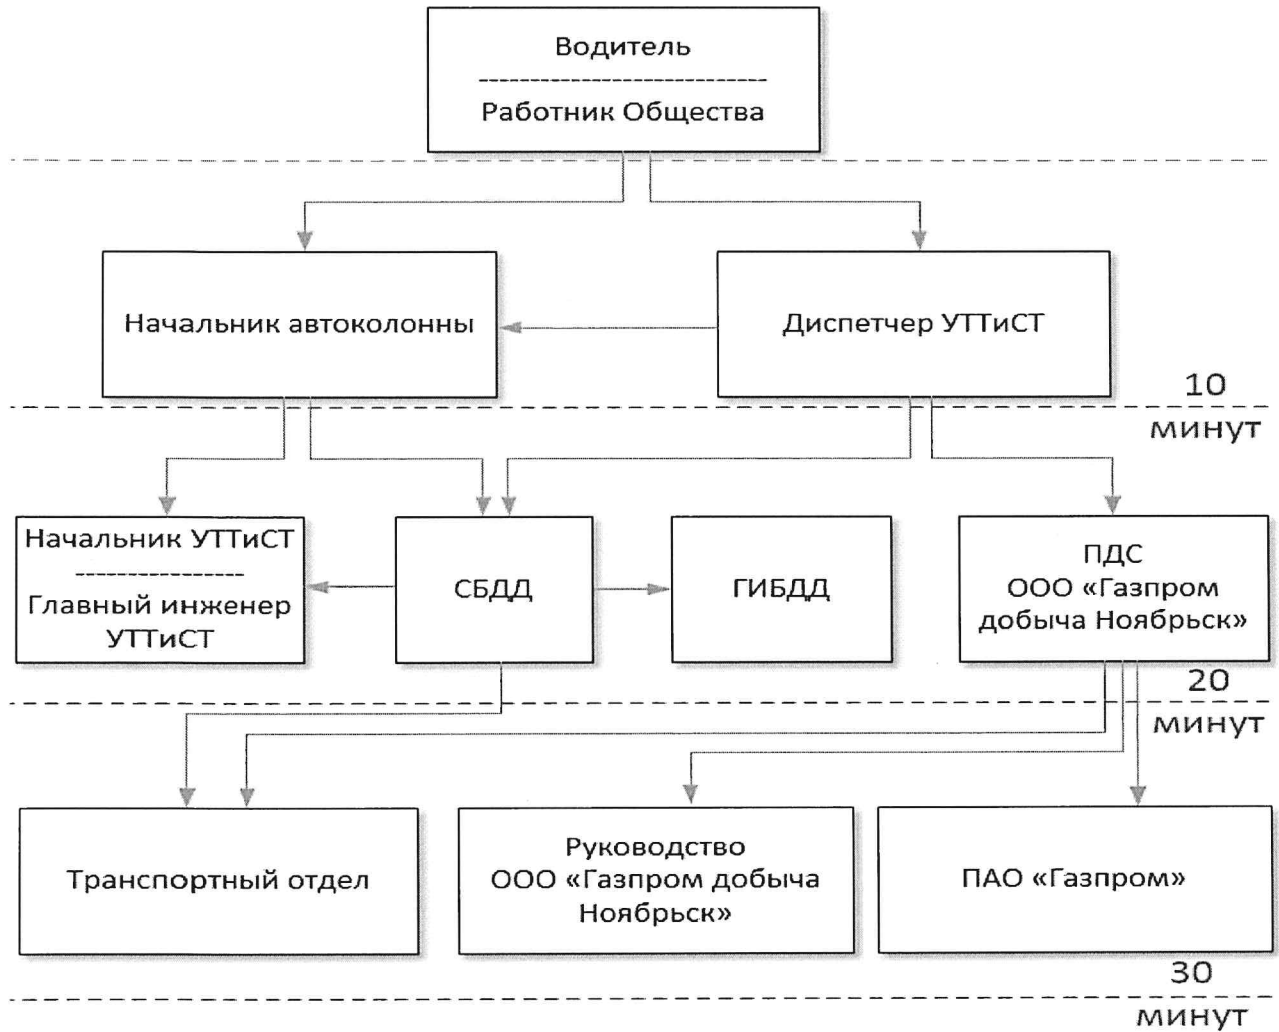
Водитель
------------------------------
Работник Общества

Начальник автоколонны

Диспетчер УТТиСТ

10
минут

Начальник УТТиСТ
----------------
Главный инженер УТТиСТ

СБДД

ГИБДД

ПДС
ООО «Газпром добыча Ноябрьск»

20
минут

Транспортный отдел

Руководство
ООО «Газпром добыча Ноябрьск»

ПАО «Газпром»

30
минут